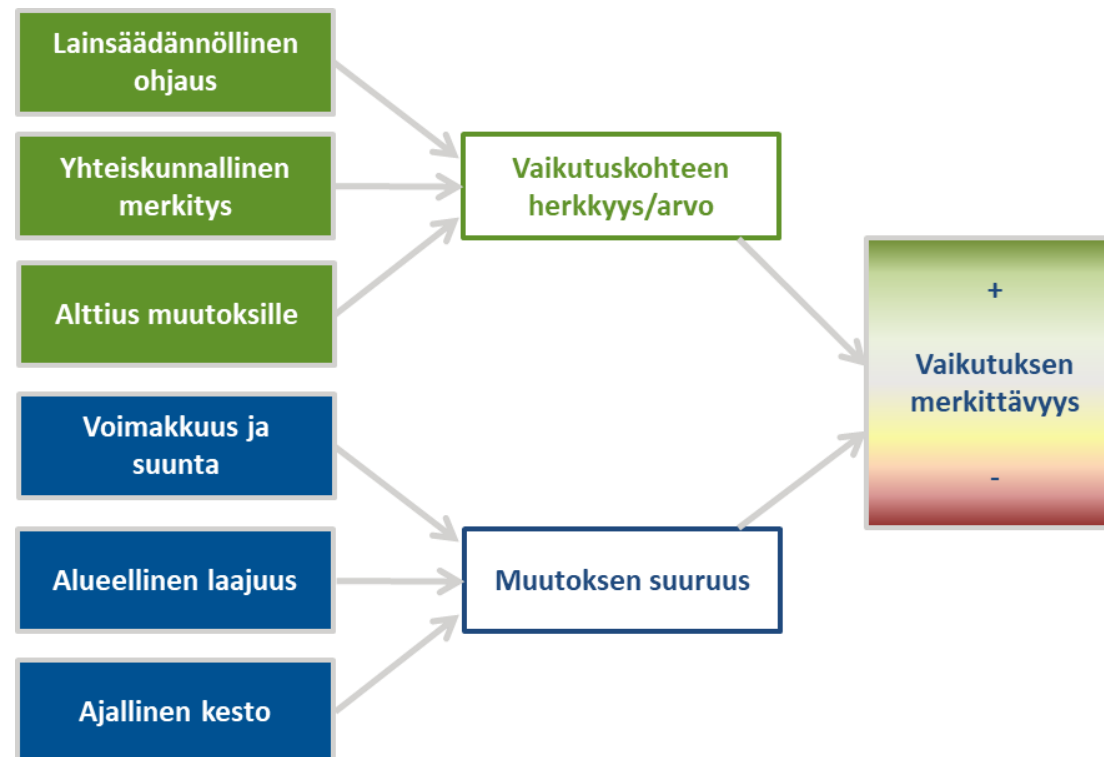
Lainsäädännöllinen ohjaus

Yhteiskunnallinen merkitys

Alttius muutoksille

Voimakkuus ja suunta

Alueellinen laajuus

Ajallinen kesto

Vaikutuskohteen herkkyys/arvo

Muutoksen suuruus

+

Vaikutuksen merkittävyys

-